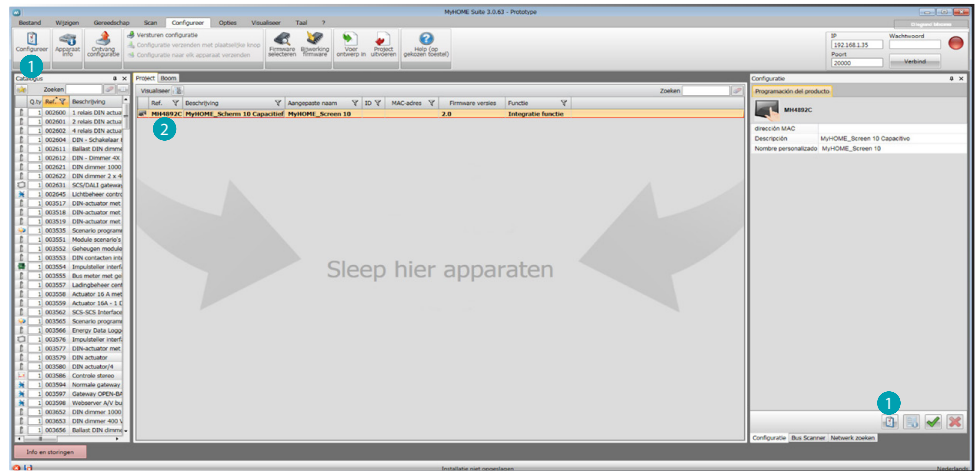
MyHOME Suite 3.0.63 - Prototype

Bestand Wijzigen Gereedschap Scan Configureer Opties Visualiseer Taal ?

Configureer Apparaat info Ontvang configuratie Versturen configuratie Configuratie versturen met plaatselijke knop Configuratie naar elk apparaat verzenden Firmware selecteren Bijwerking firmware Voer ontwerp in Project uitvoeren Help (op gekozen toestel)

IP 192.168.1.35 Wachtwoord Poort 20000 Verbind

1

Catalogus

Zoeken

| Q.ty | Ref. | Beschrijving |
|---|---|---|
| 1 | 002600 | 1 relais DIN actua |
| 1 | 002601 | 2 relais DIN actua |
| 1 | 002602 | 4 relais DIN actua |
| 1 | 002604 | DIN - Schakelaar |
| 1 | 002611 | Ballast DIN dimme |
| 1 | 002612 | DIN - Dimmer 4X |
| 1 | 002621 | DIN dimmer 1000 |
| 1 | 002622 | DIN dimmer 2 x 4 |
| 1 | 002631 | SCS/DALI gatewa |
| 1 | 002645 | Lichtbeheer contr |
| 1 | 003517 | DIN-actuator met |
| 1 | 003518 | DIN-actuator met |
| 1 | 003519 | DIN-actuator met |
| 1 | 003535 | Scenario program |
| 1 | 003551 | Module scenario's |
| 1 | 003552 | Geheugen module |
| 1 | 003553 | DIN contacten int |
| 1 | 003554 | Impulsteller interf |
| 1 | 003555 | Bus meter met ge |
| 1 | 003557 | Ladingbeheer cent |
| 1 | 003558 | Actuator 16 A met |
| 1 | 003559 | Actuator 16A - 1 D |
| 1 | 003562 | SCS-SCS Interface |
| 1 | 003565 | Scenario program |
| 1 | 003566 | Energy Data Logg |
| 1 | 003576 | Impulsteller interf |
| 1 | 003577 | DIN-actuator met |
| 1 | 003579 | DIN actuator |
| 1 | 003580 | DIN actuator/4 |
| 1 | 003586 | Controle stereo |
| 1 | 003594 | Normale gateway |
| 1 | 003597 | Gateway OPEN-BA |
| 1 | 003598 | Webserver A/V bu |
| 1 | 003652 | DIN dimmer 1000 |
| 1 | 003653 | DIN dimmer 400 V |
| 1 | 003656 | Ballast DIN dimme |

Project Boom

Visualiseer Zoeken

| Ref. | Beschrijving | Aangepaste naam | ID | MAC-adres | Firmware versies | Functie |
|---|---|---|---|---|---|---|
| MH4892C | MyHOME_Scherm 10 Capacitief | MyHOME_Screen 10 | | | 2.0 | Integratie functie |

2

Sleep hier apparaten

Configuratie

Programación del producto

MH4892C

| | |
|---|---|
| dirección MAC | |
| Descripción | MyHOME_Screen 10 Capacitivo |
| Nombre personalizado | MyHOME_Screen 10 |

1

Configuratie Bus Scanner Netwerk zoeken

Info en storingen

Installatie niet opgeslagen

Nederlands